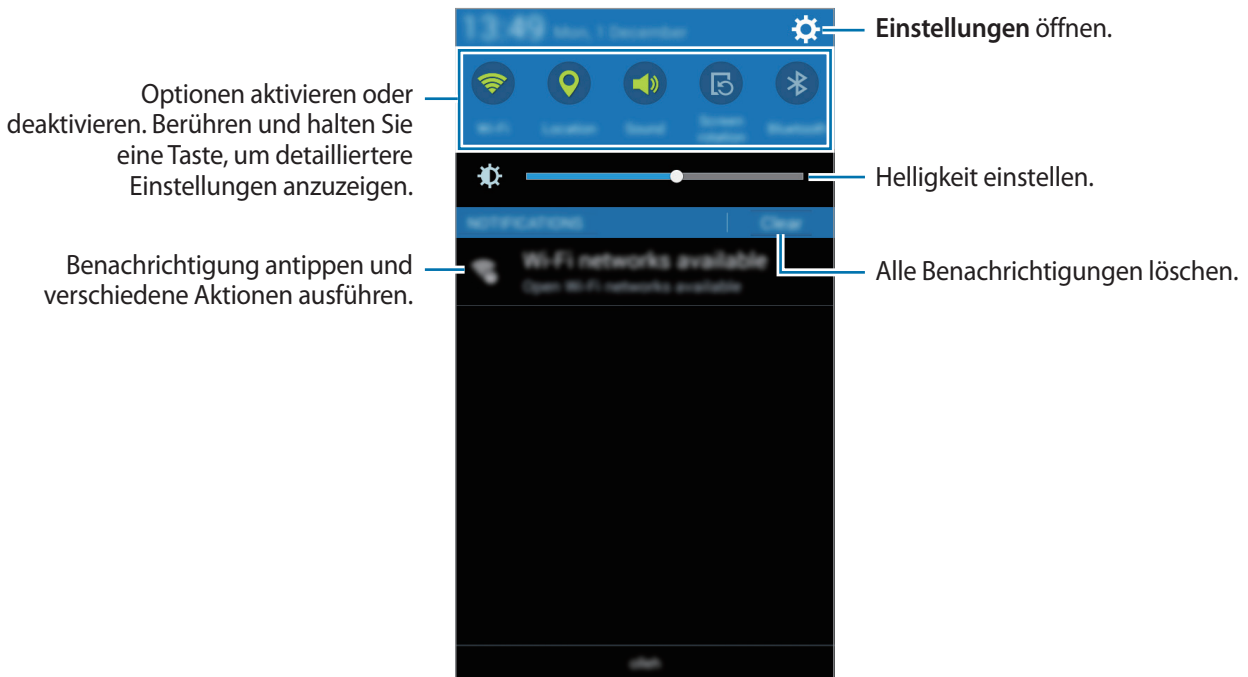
13:49 Mon, 1 December

Einstellungen öffnen.

Optionen aktivieren oder deaktivieren. Berühren und halten Sie eine Taste, um detailliertere Einstellungen anzuzeigen.

Wi-Fi Location Sound Screen rotation Bluetooth

Helligkeit einstellen.

NOTIFICATIONS Clear

Benachrichtigung antippen und verschiedene Aktionen ausführen.

Wi-Fi networks available
Open Wi-Fi networks available

Alle Benachrichtigungen löschen.

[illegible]